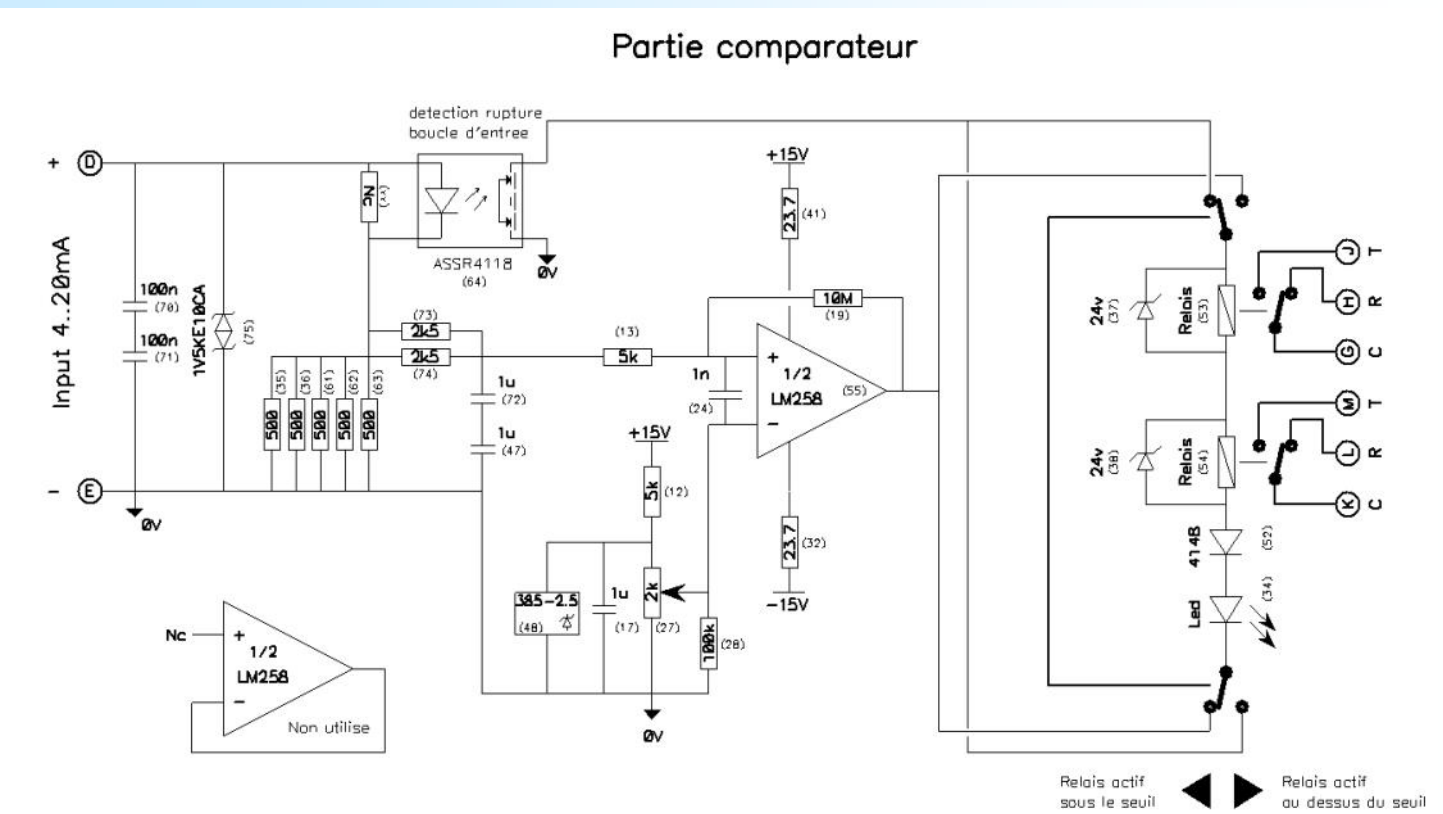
Partie comparateur

detection rupture
boucle d'entree

+ D
Input 4..20mA
- E
0V

100n (70)
100n (71)
1V5KE10CA (75)
NC (xx)
ASSR4118 (64)
0V
(73) 2k5
(74) 2k5
(35) 500
(36) 500
(61) 500
(62) 500
(63) 500
1u (72)
1u (47)
(13) 5k
1n (24)
+15V
23.7 (41)
10M (19)
+
1/2
LM258
(55)
−
23.7 (32)
−15V
+15V
5k (12)
385-2.5 (48)
1u (17)
2k (27)
100k (28)
0V

24v (37)
Relais (53)
24v (38)
Relais (54)
4148 (52)
Led (34)
J T
H R
G C
M T
L R
K C

Nc
+
1/2
LM258
−
Non utilise

Relais actif sous le seuil
Relais actif au dessus du seuil